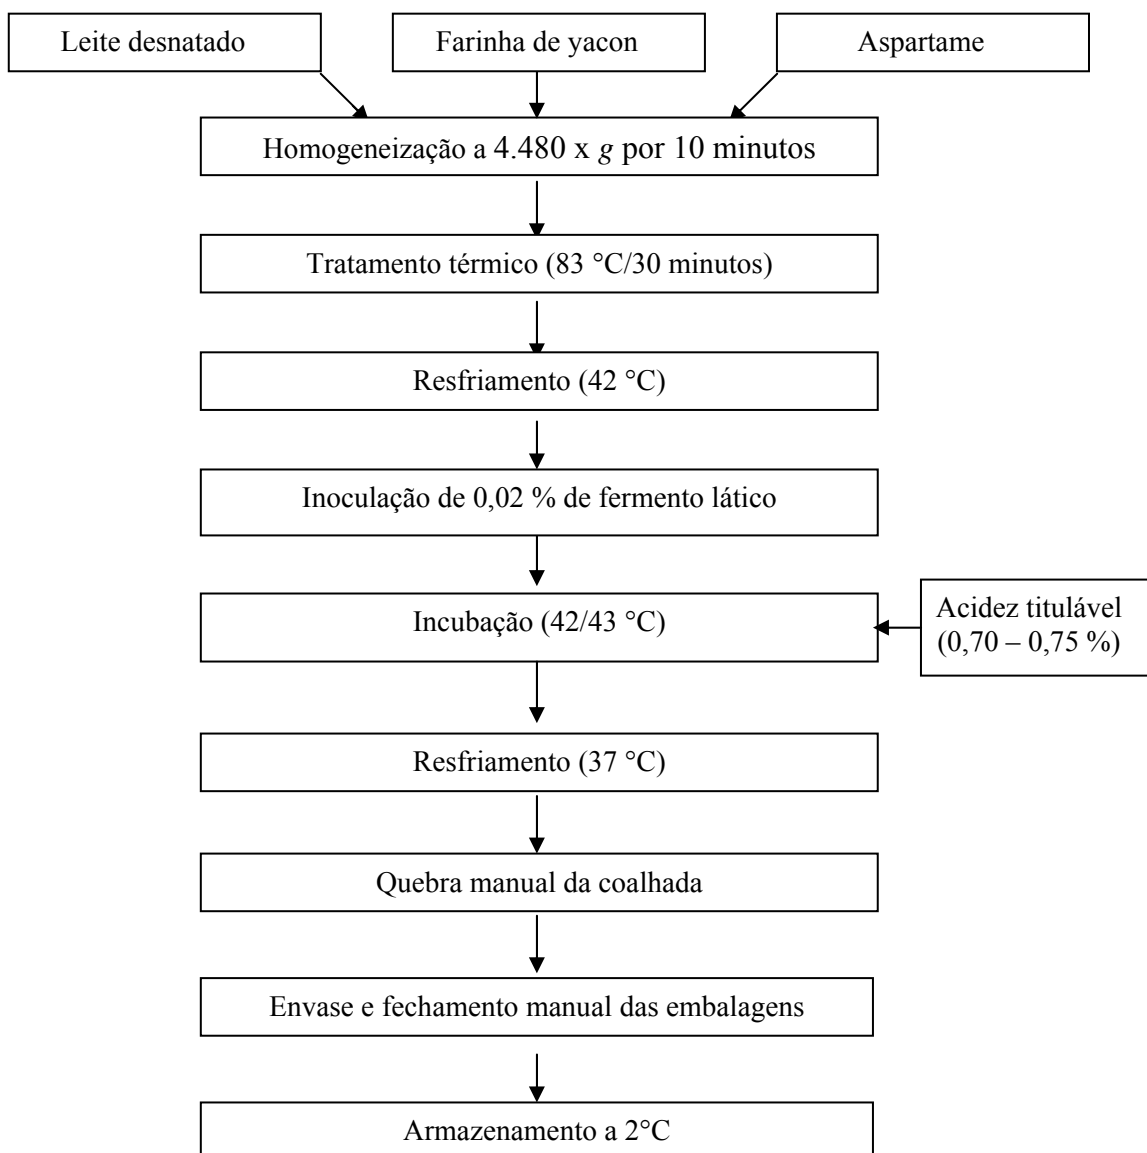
Leite desnatado

Farinha de yacon

Aspartame

Homogeneização a 4.480 x *g* por 10 minutos

Tratamento térmico (83 °C/30 minutos)

Resfriamento (42 °C)

Inoculação de 0,02 % de fermento lático

Incubação (42/43 °C)

Acidez titulável (0,70 – 0,75 %)

Resfriamento (37 °C)

Quebra manual da coalhada

Envase e fechamento manual das embalagens

Armazenamento a 2°C